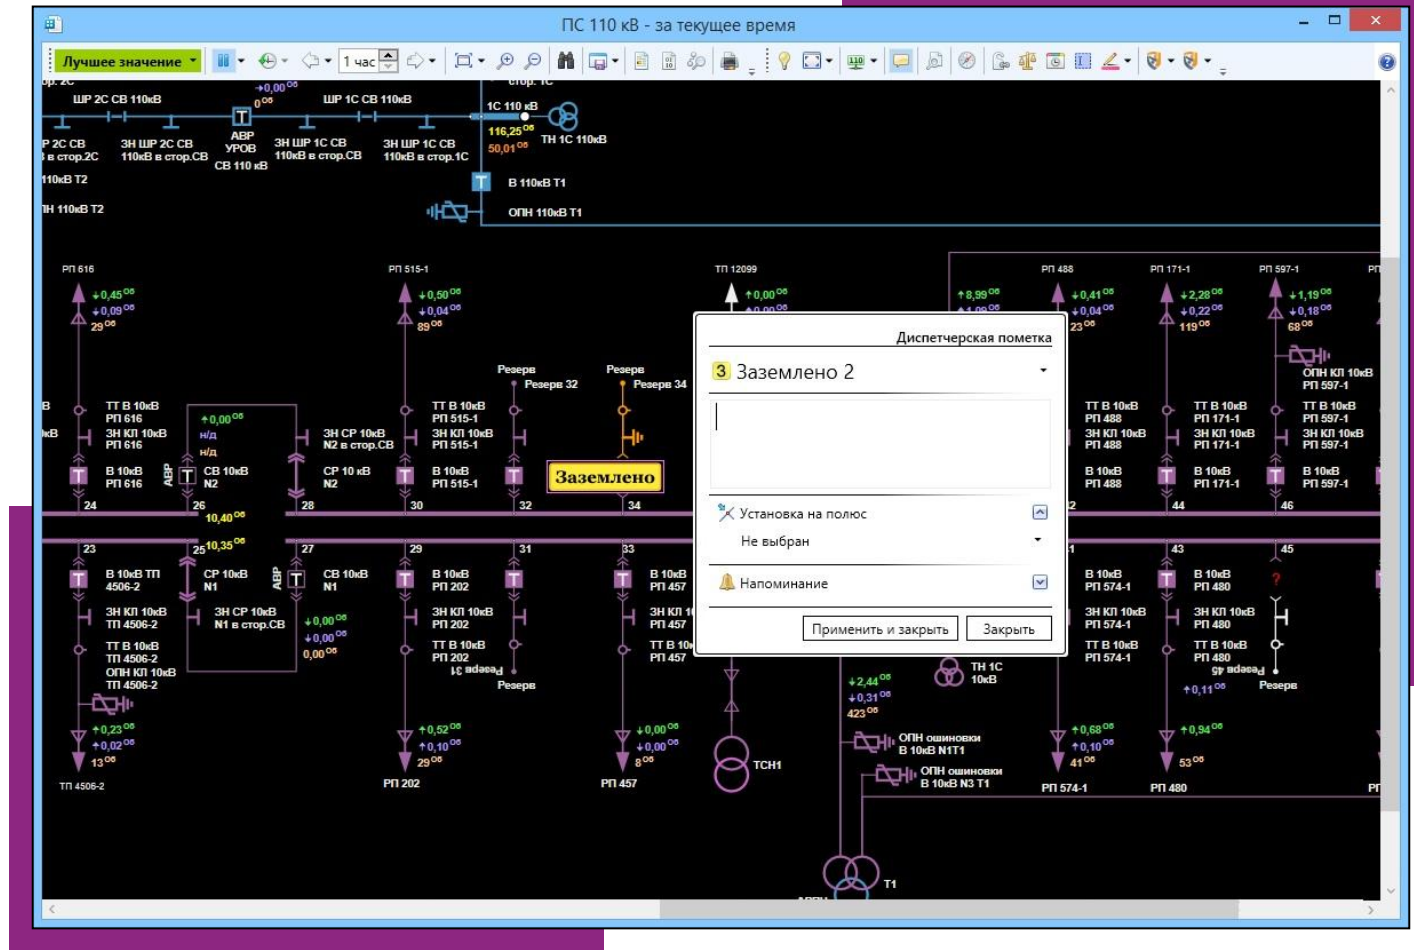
ПС 110 кВ - за текущее время

Лучшее значение

1 час

ШР 2С СВ 110кВ
ШР 1С СВ 110кВ
1С 110 кВ
116,25
50,01
ТН 1С 110кВ
АВР УРОВ СВ 110 кВ
ЗН ШР 2С СВ 110кВ в стор.СВ
ЗН ШР 1С СВ 110кВ в стор.СВ
ЗН ШР 1С СВ 110кВ в стор.1С
В 110кВ Т1
ОПН 110кВ Т1

РП 616
РП 515-1
ТП 12099
РП 488
РП 171-1
РП 597-1

+0,45
+0,09
29
+0,50
+0,04
89
+0,00
+8,99
+0,41
+0,04
23
+2,28
+0,22
119
+1,19
+0,18
68

ТТ В 10кВ РП 616
ЗН КЛ 10кВ РП 616
В 10кВ РП 616
+0,00
н/д
н/д
СВ 10кВ N2
ЗН СР 10кВ N2 в стор.СВ
СР 10 кВ N2
ТТ В 10кВ РП 515-1
ЗН КЛ 10кВ РП 515-1
В 10кВ РП 515-1
Резерв
Резерв 32
Резерв
Резерв 34
Заземлено
10,40
10,35

Диспетчерская пометка
3 Заземлено 2
Установка на полюс
Не выбран
Напоминание
Применить и закрыть
Закрыть

ТТ В 10кВ РП 488
ЗН КЛ 10кВ РП 488
В 10кВ РП 488
ТТ В 10кВ РП 171-1
ЗН КЛ 10кВ РП 171-1
В 10кВ РП 171-1
ОПН КЛ 10кВ РП 597-1
ТТ В 10кВ РП 597-1
ЗН КЛ 10кВ РП 597-1
В 10кВ РП 597-1

24 26 28 30 32 34 44 46
23 25 27 29 31 33 43 45

В 10кВ ТП 4506-2
ЗН КЛ 10кВ ТП 4506-2
ТТ В 10кВ ТП 4506-2
ОПН КЛ 10кВ ТП 4506-2
СР 10кВ N1
ЗН СР 10кВ N1 в стор.СВ
СВ 10кВ N1
+0,00
+0,00
0,00
В 10кВ РП 202
ЗН КЛ 10кВ РП 202
ТТ В 10кВ РП 202
Резерв 31
Резерв
В 10кВ РП 457
ЗН КЛ 1
ТТ В 10
РП 457
ТН 1С 10кВ
+2,44
+0,31
423
ОПН ошиновки В 10кВ N1Т1
ОПН ошиновки В 10кВ N3 Т1
В 10кВ РП 574-1
ЗН КЛ 10кВ РП 574-1
ТТ В 10кВ РП 574-1
В 10кВ РП 480
ЗН КЛ 10кВ РП 480
ТТ В 10кВ РП 480
Резерв 45
Резерв
+0,11

+0,23
+0,02
13
ТП 4506-2
+0,52
+0,10
29
РП 202
+0,00
+0,00
8
РП 457
ТСН1
+0,68
+0,10
41
РП 574-1
+0,94
53
РП 480
Т1